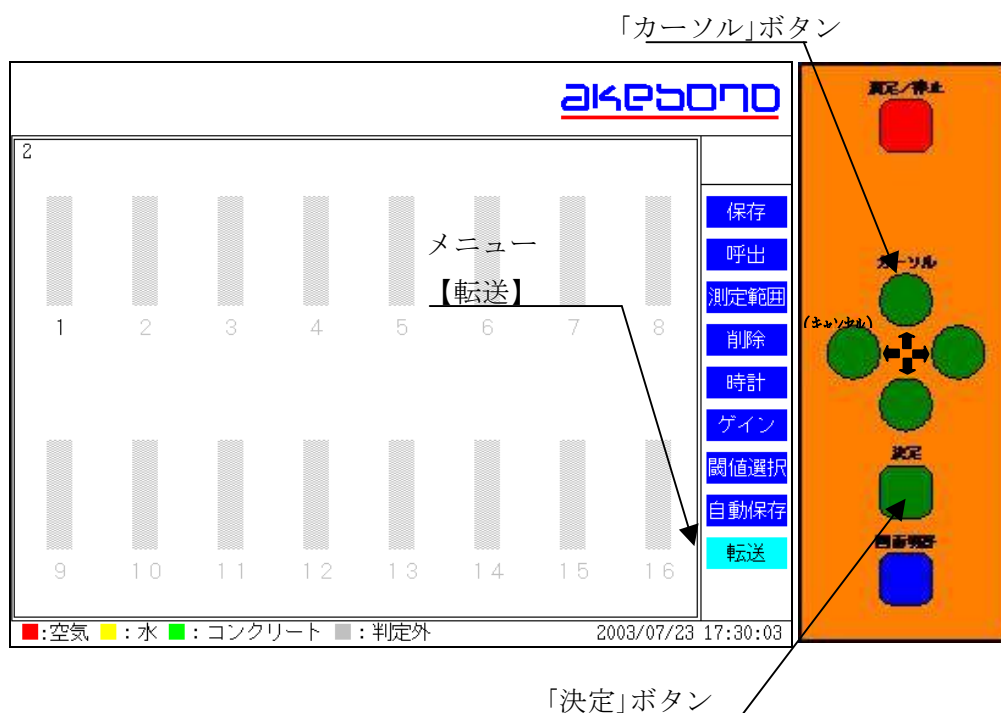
「カーソル」ボタン

akebono

2

メニュー

【転送】

1 2 3 4 5 6 7 8

9 10 11 12 13 14 15 16

保存
呼出
測定範囲
削除
時計
ゲイン
閾値選択
自動保存
転送

■:空気 ■:水 ■:コンクリート ■:判定外 2003/07/23 17:30:03

測定/停止

カーソル

(キャンセル)

決定

画面切替

「決定」ボタン